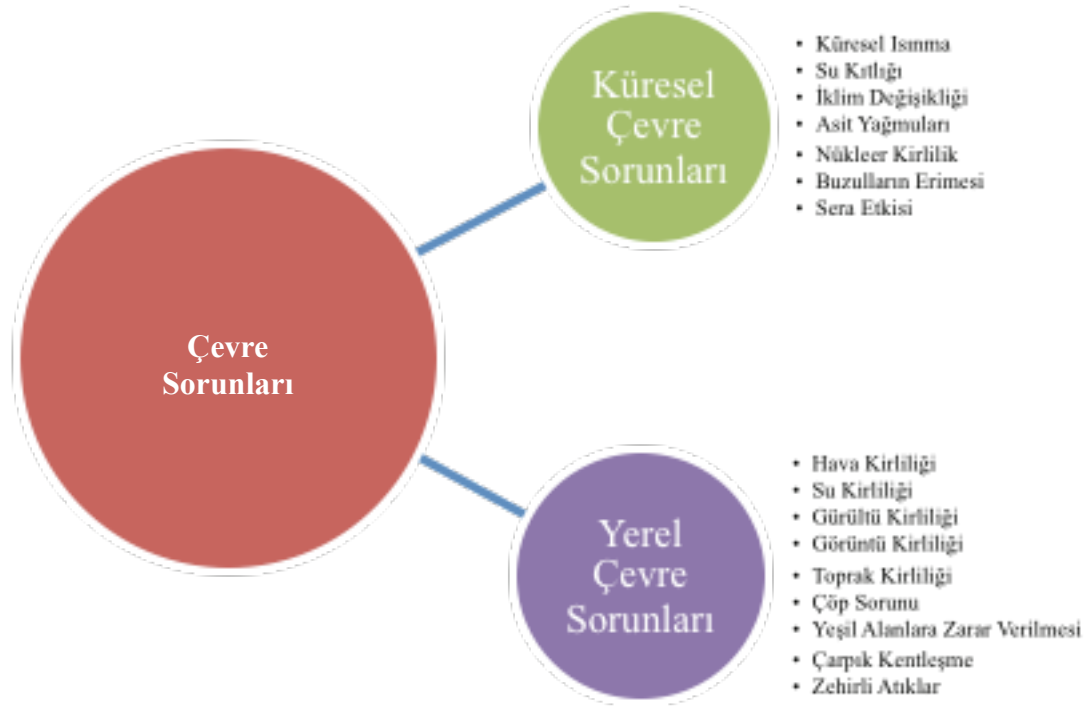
Çevre Sorunları

Küresel Çevre Sorunları

- Küresel Isınma
- Su Kıtlığı
- İklim Değişikliği
- Asit Yağmuları
- Nükleer Kirlilik
- Buzulların Erimesi
- Sera Etkisi

Yerel Çevre Sorunları

- Hava Kirliliği
- Su Kirliliği
- Gürültü Kirliliği
- Görüntü Kirliliği
- Toprak Kirliliği
- Çöp Sorunu
- Yeşil Alanlara Zarar Verilmesi
- Çarpık Kentleşme
- Zehirli Atıklar